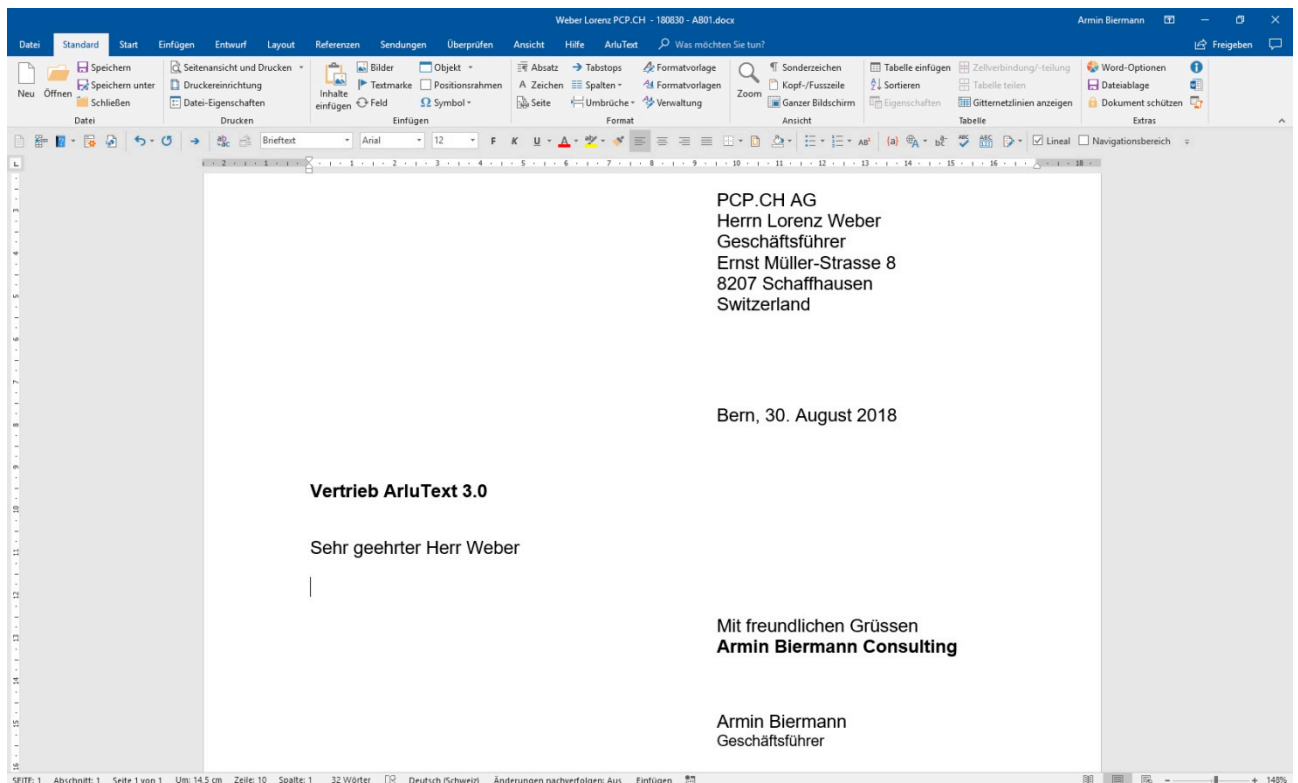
Weber Lorenz PCP.CH - 180830 - AB01.docx

Armin Biermann

Datei Standard Start Einfügen Entwurf Layout Referenzen Sendungen Überprüfen Ansicht Hilfe ArluText Was möchten Sie tun?

Freigeben

Neu Öffnen Speichern Speichern unter Schließen
Datei

Seitenansicht und Drucken Druckereinrichtung Datei-Eigenschaften
Drucken

Inhalte einfügen Bilder Textmarke Feld Objekt Positionsrahmen Symbol
Einfügen

Absatz Zeichen Seite Tabstops Spalten Umbrüche Formatvorlage Formatvorlagen Verwaltung
Format

Zoom Sonderzeichen Kopf-/Fusszeile Ganzer Bildschirm
Ansicht

Tabelle einfügen Sortieren Eigenschaften Zellverbindung/-teilung Tabelle teilen Gitternetzlinien anzeigen
Tabelle

Word-Optionen Dateiablage Dokument schützen
Extras

Brieftext Arial 12 F K U Lineal Navigationsbereich

PCP.CH AG
Herrn Lorenz Weber
Geschäftsführer
Ernst Müller-Strasse 8
8207 Schaffhausen
Switzerland

Bern, 30. August 2018

**Vertrieb ArluText 3.0**

Sehr geehrter Herr Weber

Mit freundlichen Grüssen
**Armin Biermann Consulting**

Armin Biermann
Geschäftsführer

SEITE: 1 Abschnitt: 1 Seite 1 von 1 Um: 14.5 cm Zeile: 10 Spalte: 1 32 Wörter Deutsch (Schweiz) Änderungen nachverfolgen: Aus Einfügen 145%